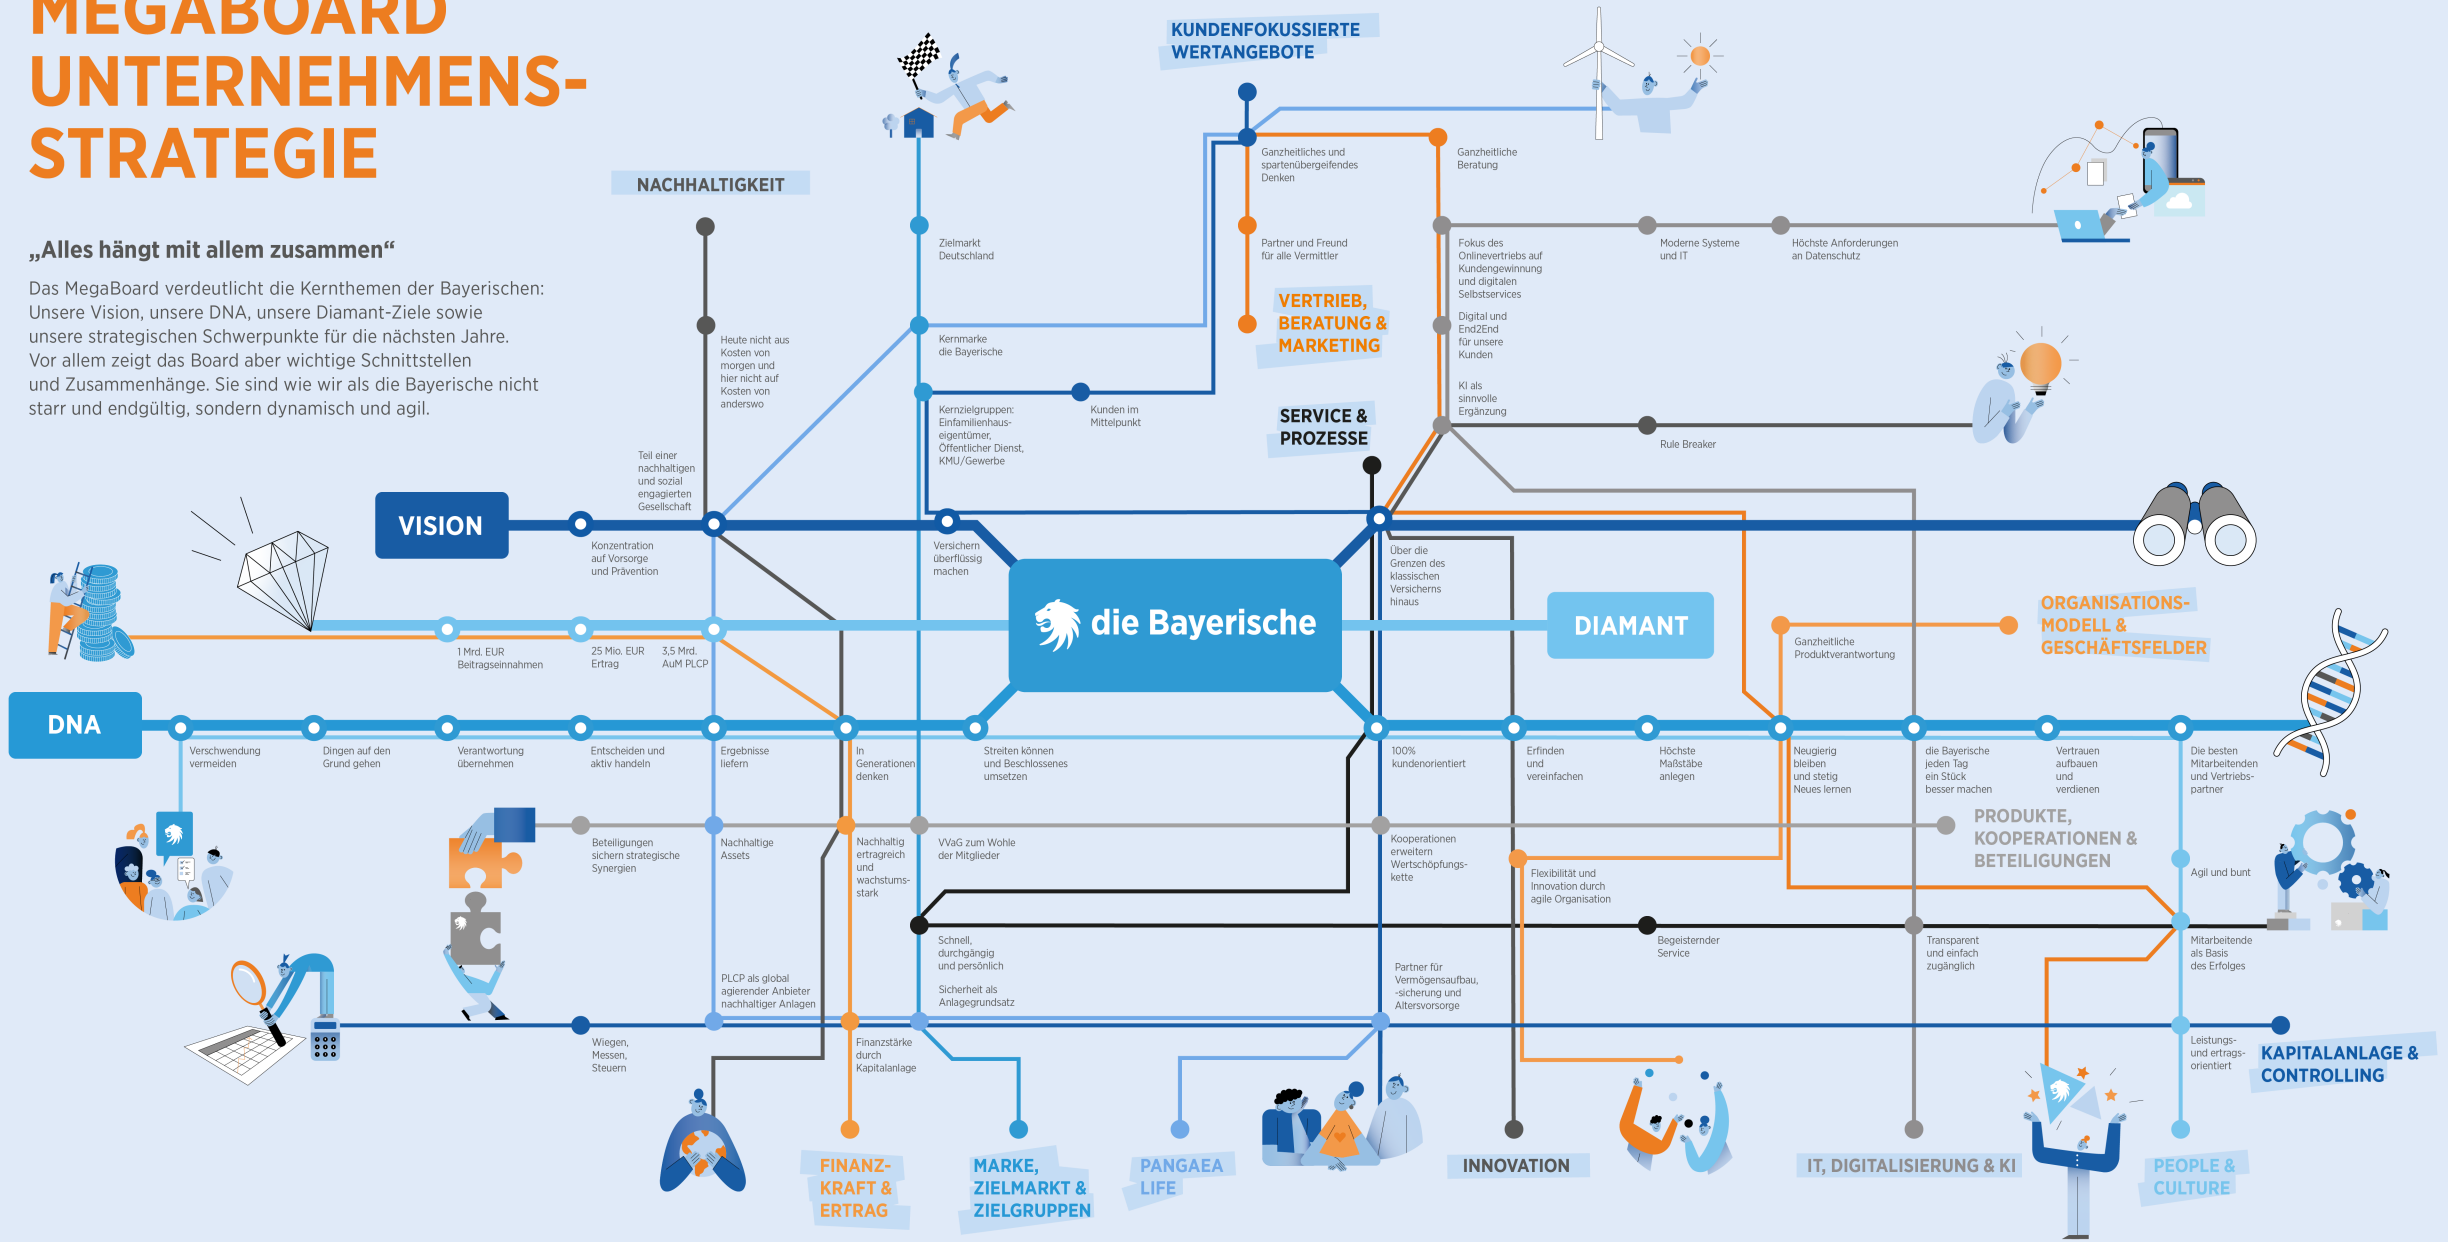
MEGABOARD UNTERNEHMENS-STRATEGIE

„Alles hängt mit allem zusammen“

Das MegaBoard verdeutlicht die Kernthemen der Bayerischen: Unsere Vision, unsere DNA, unsere Diamant-Ziele sowie unsere strategischen Schwerpunkte für die nächsten Jahre. Vor allem zeigt das Board aber wichtige Schnittstellen und Zusammenhänge. Sie sind wie wir als die Bayerische nicht starr und endgültig, sondern dynamisch und agil.

NACHHALTIGKEIT

KUNDENFOKUSSIERTE WERTANGEBOTE

Ganzheitliches und spartenübergreifendes Denken

Ganzheitliche Beratung

Zielmarkt Deutschland

Partner und Freund für alle Vermittler

VERTRIEB, BERATUNG & MARKETING

Fokus des Onlinevertriebs auf Kundengewinnung und digitalen Selbstservices

Moderne Systeme und IT

Höchste Anforderungen an Datenschutz

Digital und End2End für unsere Kunden

KI als sinnvolle Ergänzung

Rule Breaker

Heute nicht aus Kosten von morgen und hier nicht auf Kosten von anderswo

Kernmarke die Bayerische

Kernzielgruppen: Einfamilienhaus-eigentümer, Öffentlicher Dienst, KMU/Gewerbe

Kunden im Mittelpunkt

SERVICE & PROZESSE

Teil einer nachhaltigen und sozial engagierten Gesellschaft

VISION

Konzentration auf Vorsorge und Prävention

Versichern überflüssig machen

Über die Grenzen des klassischen Versicherns hinaus

die Bayerische

DIAMANT

1 Mrd. EUR Beitragseinnahmen

25 Mio. EUR Ertrag

3,5 Mrd. AuM PLCP

Ganzheitliche Produktverantwortung

ORGANISATIONS-MODELL & GESCHÄFTSFELDER

DNA

Verschwendung vermeiden

Dingen auf den Grund gehen

Verantwortung übernehmen

Entscheiden und aktiv handeln

Ergebnisse liefern

In Generationen denken

Streiten können und Beschlossenes umsetzen

100% kundenorientiert

Erfinden und vereinfachen

Höchste Maßstäbe anlegen

Neugierig bleiben und stetig Neues lernen

die Bayerische jeden Tag ein Stück besser machen

Vertrauen aufbauen und verdienen

Die besten Mitarbeitenden und Vertriebs-partner

Beteiligungen sichern strategische Synergien

Nachhaltige Assets

Nachhaltig ertragreich und wachstums-stark

VVaG zum Wohle der Mitglieder

Kooperationen erweitern Wertschöpfungs-kette

PRODUKTE, KOOPERATIONEN & BETEILIGUNGEN

Flexibilität und Innovation durch agile Organisation

Agil und bunt

Schnell, durchgängig und persönlich

Begeisternder Service

Transparent und einfach zugänglich

Mitarbeitende als Basis des Erfolges

Sicherheit als Anlagegrundsatz

PLCP als global agierender Anbieter nachhaltiger Anlagen

Partner für Vermögensaufbau, -sicherung und Altersvorsorge

Wiegen, Messen, Steuern

Finanzstärke durch Kapitalanlage

Leistungs- und ertrags-orientiert

KAPITALANLAGE & CONTROLLING

FINANZ-KRAFT & ERTRAG

MARKE, ZIELMARKT & ZIELGRUPPEN

PANGAEA LIFE

INNOVATION

IT, DIGITALISIERUNG & KI

PEOPLE & CULTURE